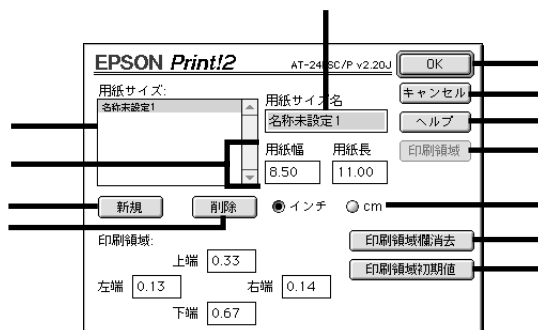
EPSON Print!2

AT-24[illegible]SC/P v2.20J

OK

キャンセル

ヘルプ

印刷領域

用紙サイズ:

名称未設定1

用紙サイズ名

名称未設定1

用紙幅 用紙長

8.50 11.00

新規

削除

インチ

cm

印刷領域:

上端 0.33

左端 0.13

右端 0.14

下端 0.67

印刷領域欄消去

印刷領域初期値